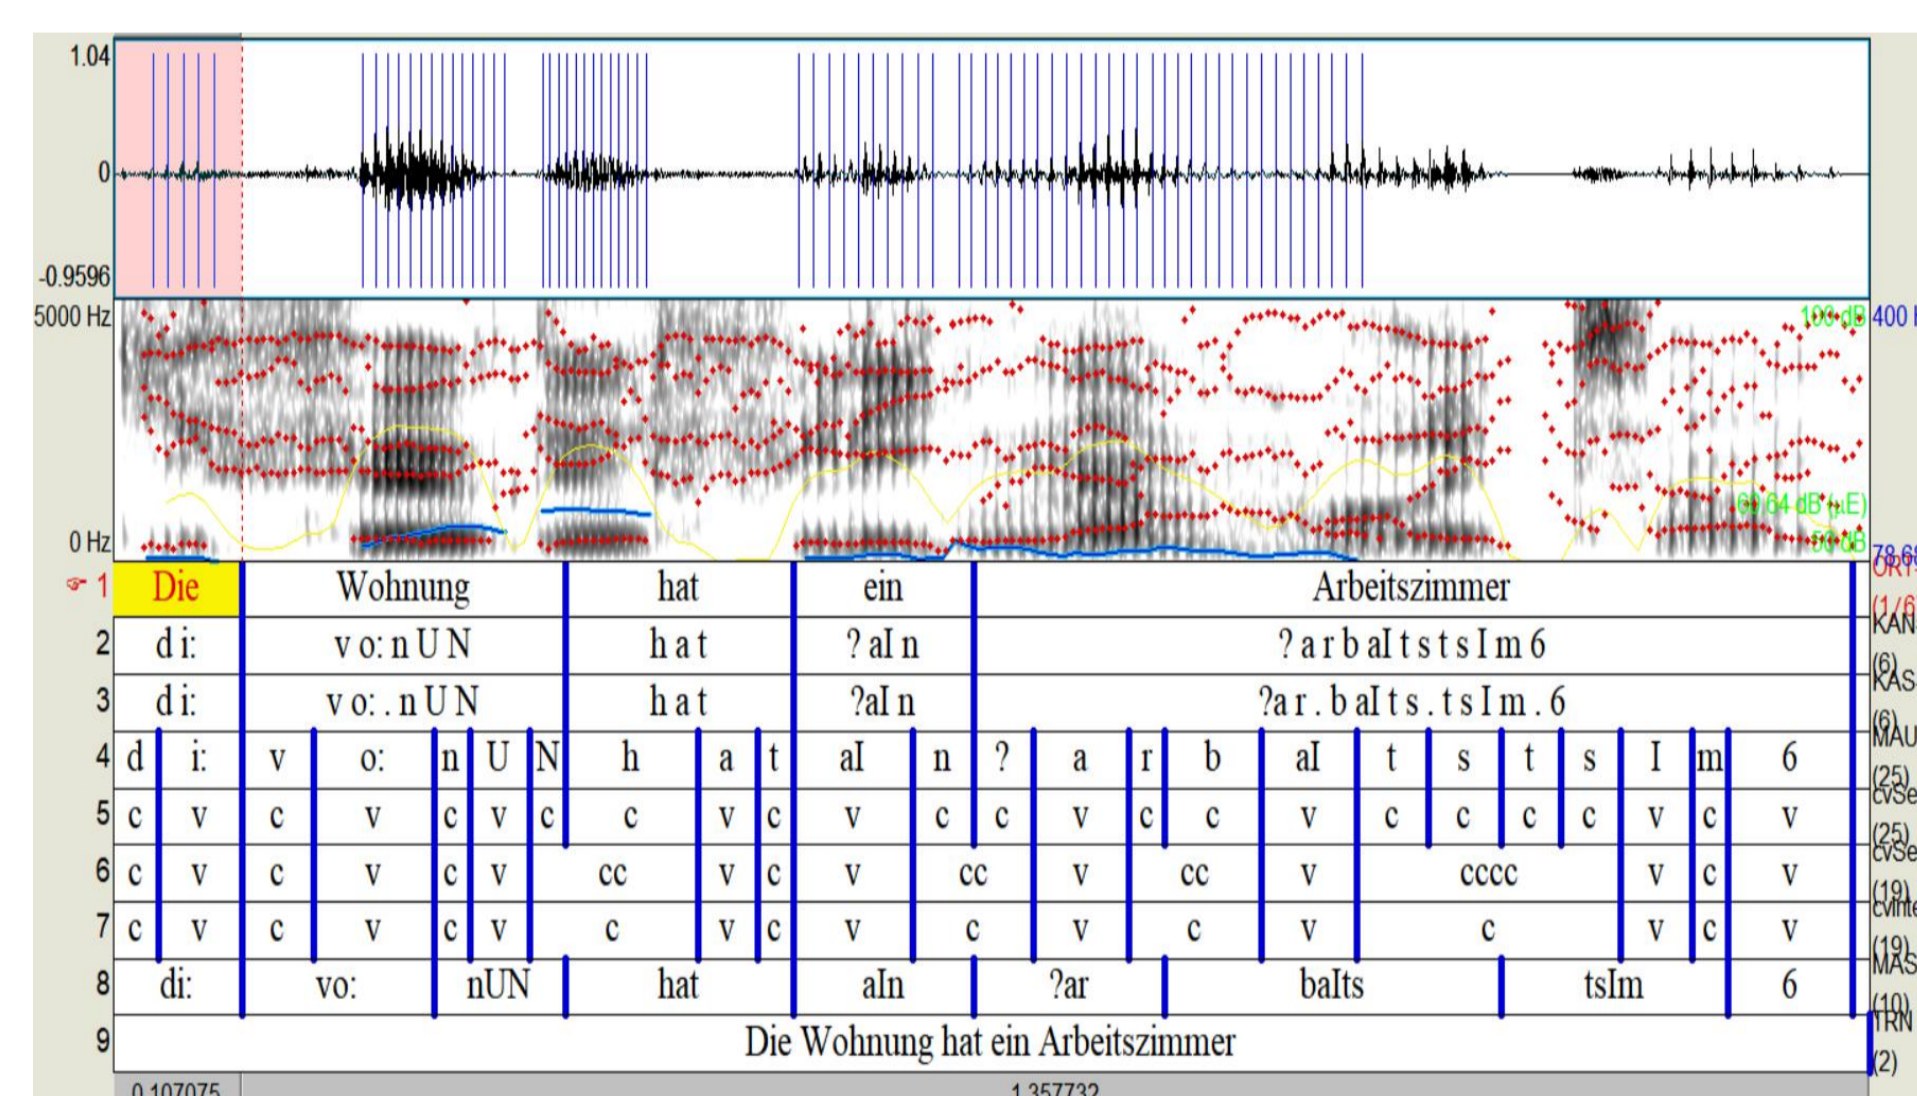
1.04

0

-0.9596

5000 Hz

0 Hz

100 dB

400 Hz

60.64 dB (μE)

50 dB

78.69

| 1 | Die | Wohnung | hat | ein | Arbeitszimmer |
|---|---|---|---|---|---|
| 2 | di: | vo:nUN | hat | ?aIn | ?arbaItstsIm6 |
| 3 | di: | vo:.nUN | hat | ?aIn | ?ar.baIts.tsIm.6 |

| 4 | d | i: | v | o: | n | U | N | h | a | t | aI | n | ? | a | r | b | aI | t | s | t | s | I | m | 6 |
|---|---|---|---|---|---|---|---|---|---|---|---|---|---|---|---|---|---|---|---|---|---|---|---|---|
| 5 | c | v | c | v | c | v | c | c | v | c | v | c | c | v | c | c | v | c | c | c | c | v | c | v |
| 6 | c | v | c | v | c | v | cc | | v | c | v | cc | | v | cc | | v | cccc | | | | v | c | v |
| 7 | c | v | c | v | c | v | c | | v | c | v | c | | v | c | | v | c | | | | v | c | v |
| 8 | di: | | vo: | | nUN | | | hat | | | aIn | | ?ar | | | baIts | | | | tsIm | | | | 6 |
| 9 | Die Wohnung hat ein Arbeitszimmer | | | | | | | | | | | | | | | | | | | | | | | |

ORT
(1/6)
KAN
(6)
KAS
(6)
MAU
(25)
cvSe
(25)
cvSe
(19)
cvInte
(19)
MAS
(10)
TRN
(2)

0.107075

1.357732